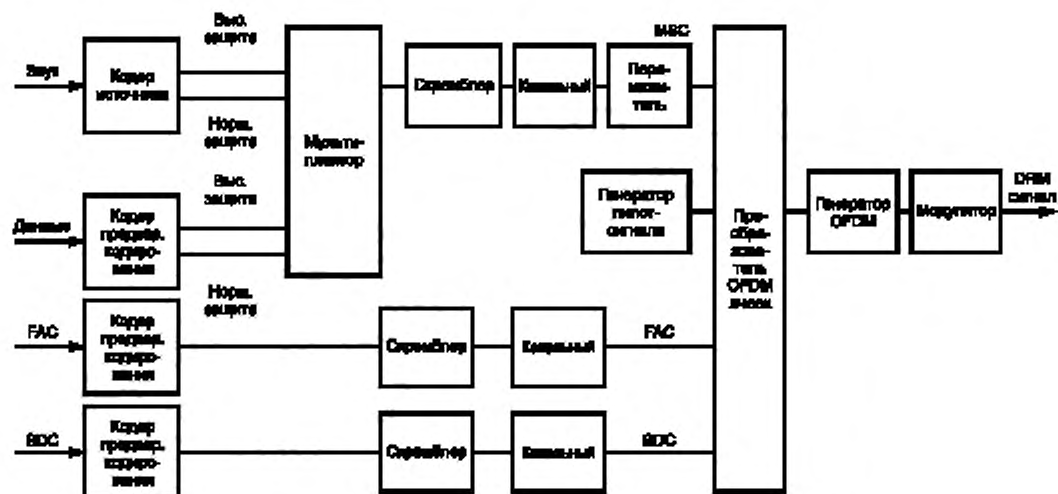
Звук
Кодер источника
Выс. защита
Норм. защита
Данные
Кодер предвар. кодирования
Выс. защита
Мультиплексор
Норм. защита
FAC
Кодер предвар. кодирования
SDC
Кодер предвар. кодирования
Скремблер
Канальный
Перемежитель
MSC
Генератор пилот-сигнала
Скремблер
Канальный
FAC
Скремблер
Канальный
SDC
Преобразователь OFDM ячеек
Генератор OFDM
Модулятор
DRM сигнал